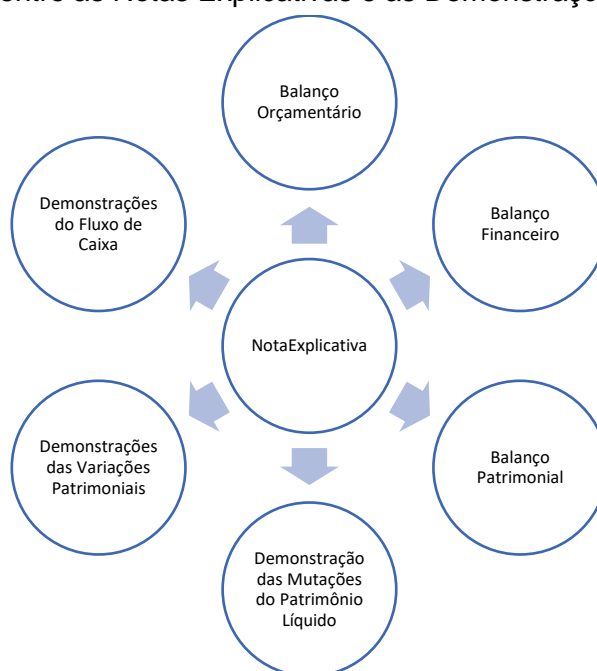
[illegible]ntre as Notas Explicativas e as Demonstraçõ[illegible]

Balanço Orçamentário

Balanço Financeiro

Balanço Patrimonial

Demonstração das Mutações do Patrimônio Líquido

Demonstrações das Variações Patrimoniais

Demonstrações do Fluxo de Caixa

NotaExplicativa